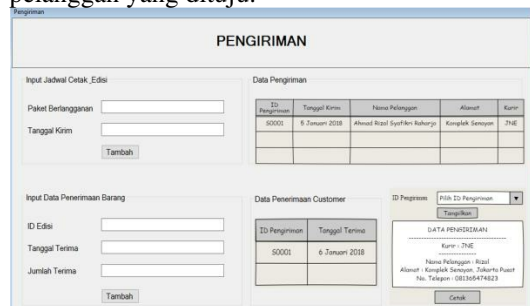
pelanggan yang dituju.

Pengiriman

PENGIRIMAN

Input Jadwal Cetak Edisi

Paket Berlangganan

Tanggal Kirim

Tambah

Data Pengiriman

| ID Pengiriman | Tanggal Kirim | Nama Pelanggan | Alamat | Kurir |
|---|---|---|---|---|
| S0001 | 6 Januari 2018 | Ahmad Rizal Syafiiki Raharjo | Komplek Senayan | JNE |
| | | | | |
| | | | | |

Input Data Penerimaan Barang

ID Edisi

Tanggal Terima

Jumlah Terima

Tambah

Data Penerimaan Customer

| ID Pengiriman | Tanggal Terima |
|---|---|
| S0001 | 6 Januari 2018 |
| | |

ID Pengirim Pilih ID Pengiriman

Tampilkan

DATA PENGIRIMAN

Kurir : JNE

Nama Pelanggan : Rizal
Alamat : Komplek Senayan, Jakarta Pusat
No. Telepon : 081365474623

Cetak